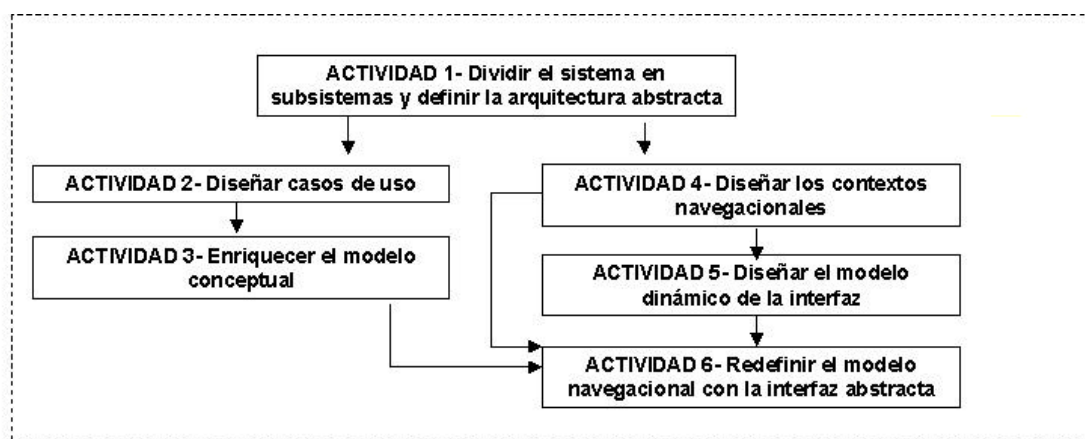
ACTIVIDAD 1- Dividir el sistema en subsistemas y definir la arquitectura abstracta

ACTIVIDAD 2- Diseñar casos de uso

ACTIVIDAD 3- Enriquecer el modelo conceptual

ACTIVIDAD 4- Diseñar los contextos navegacionales

ACTIVIDAD 5- Diseñar el modelo dinámico de la interfaz

ACTIVIDAD 6- Redefinir el modelo navegacional con la interfaz abstracta